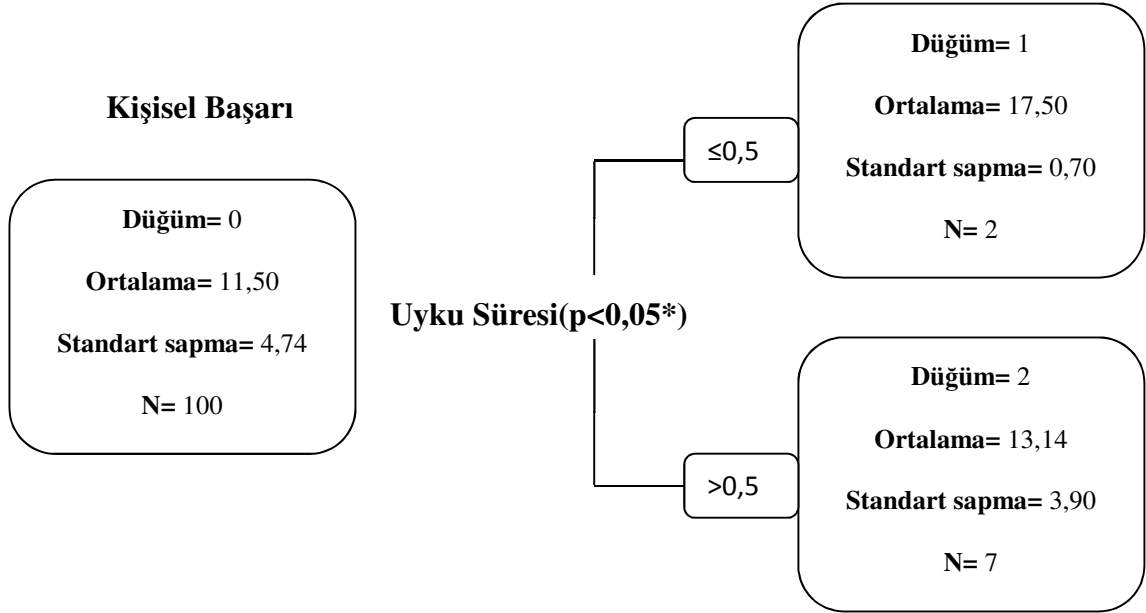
Kişisel Başarı

Düğüm= 0

Ortalama= 11,50

Standart sapma= 4,74

N= 100

Uyku Süresi(p<0,05*)

≤0,5

Düğüm= 1

Ortalama= 17,50

Standart sapma= 0,70

N= 2

>0,5

Düğüm= 2

Ortalama= 13,14

Standart sapma= 3,90

N= 7